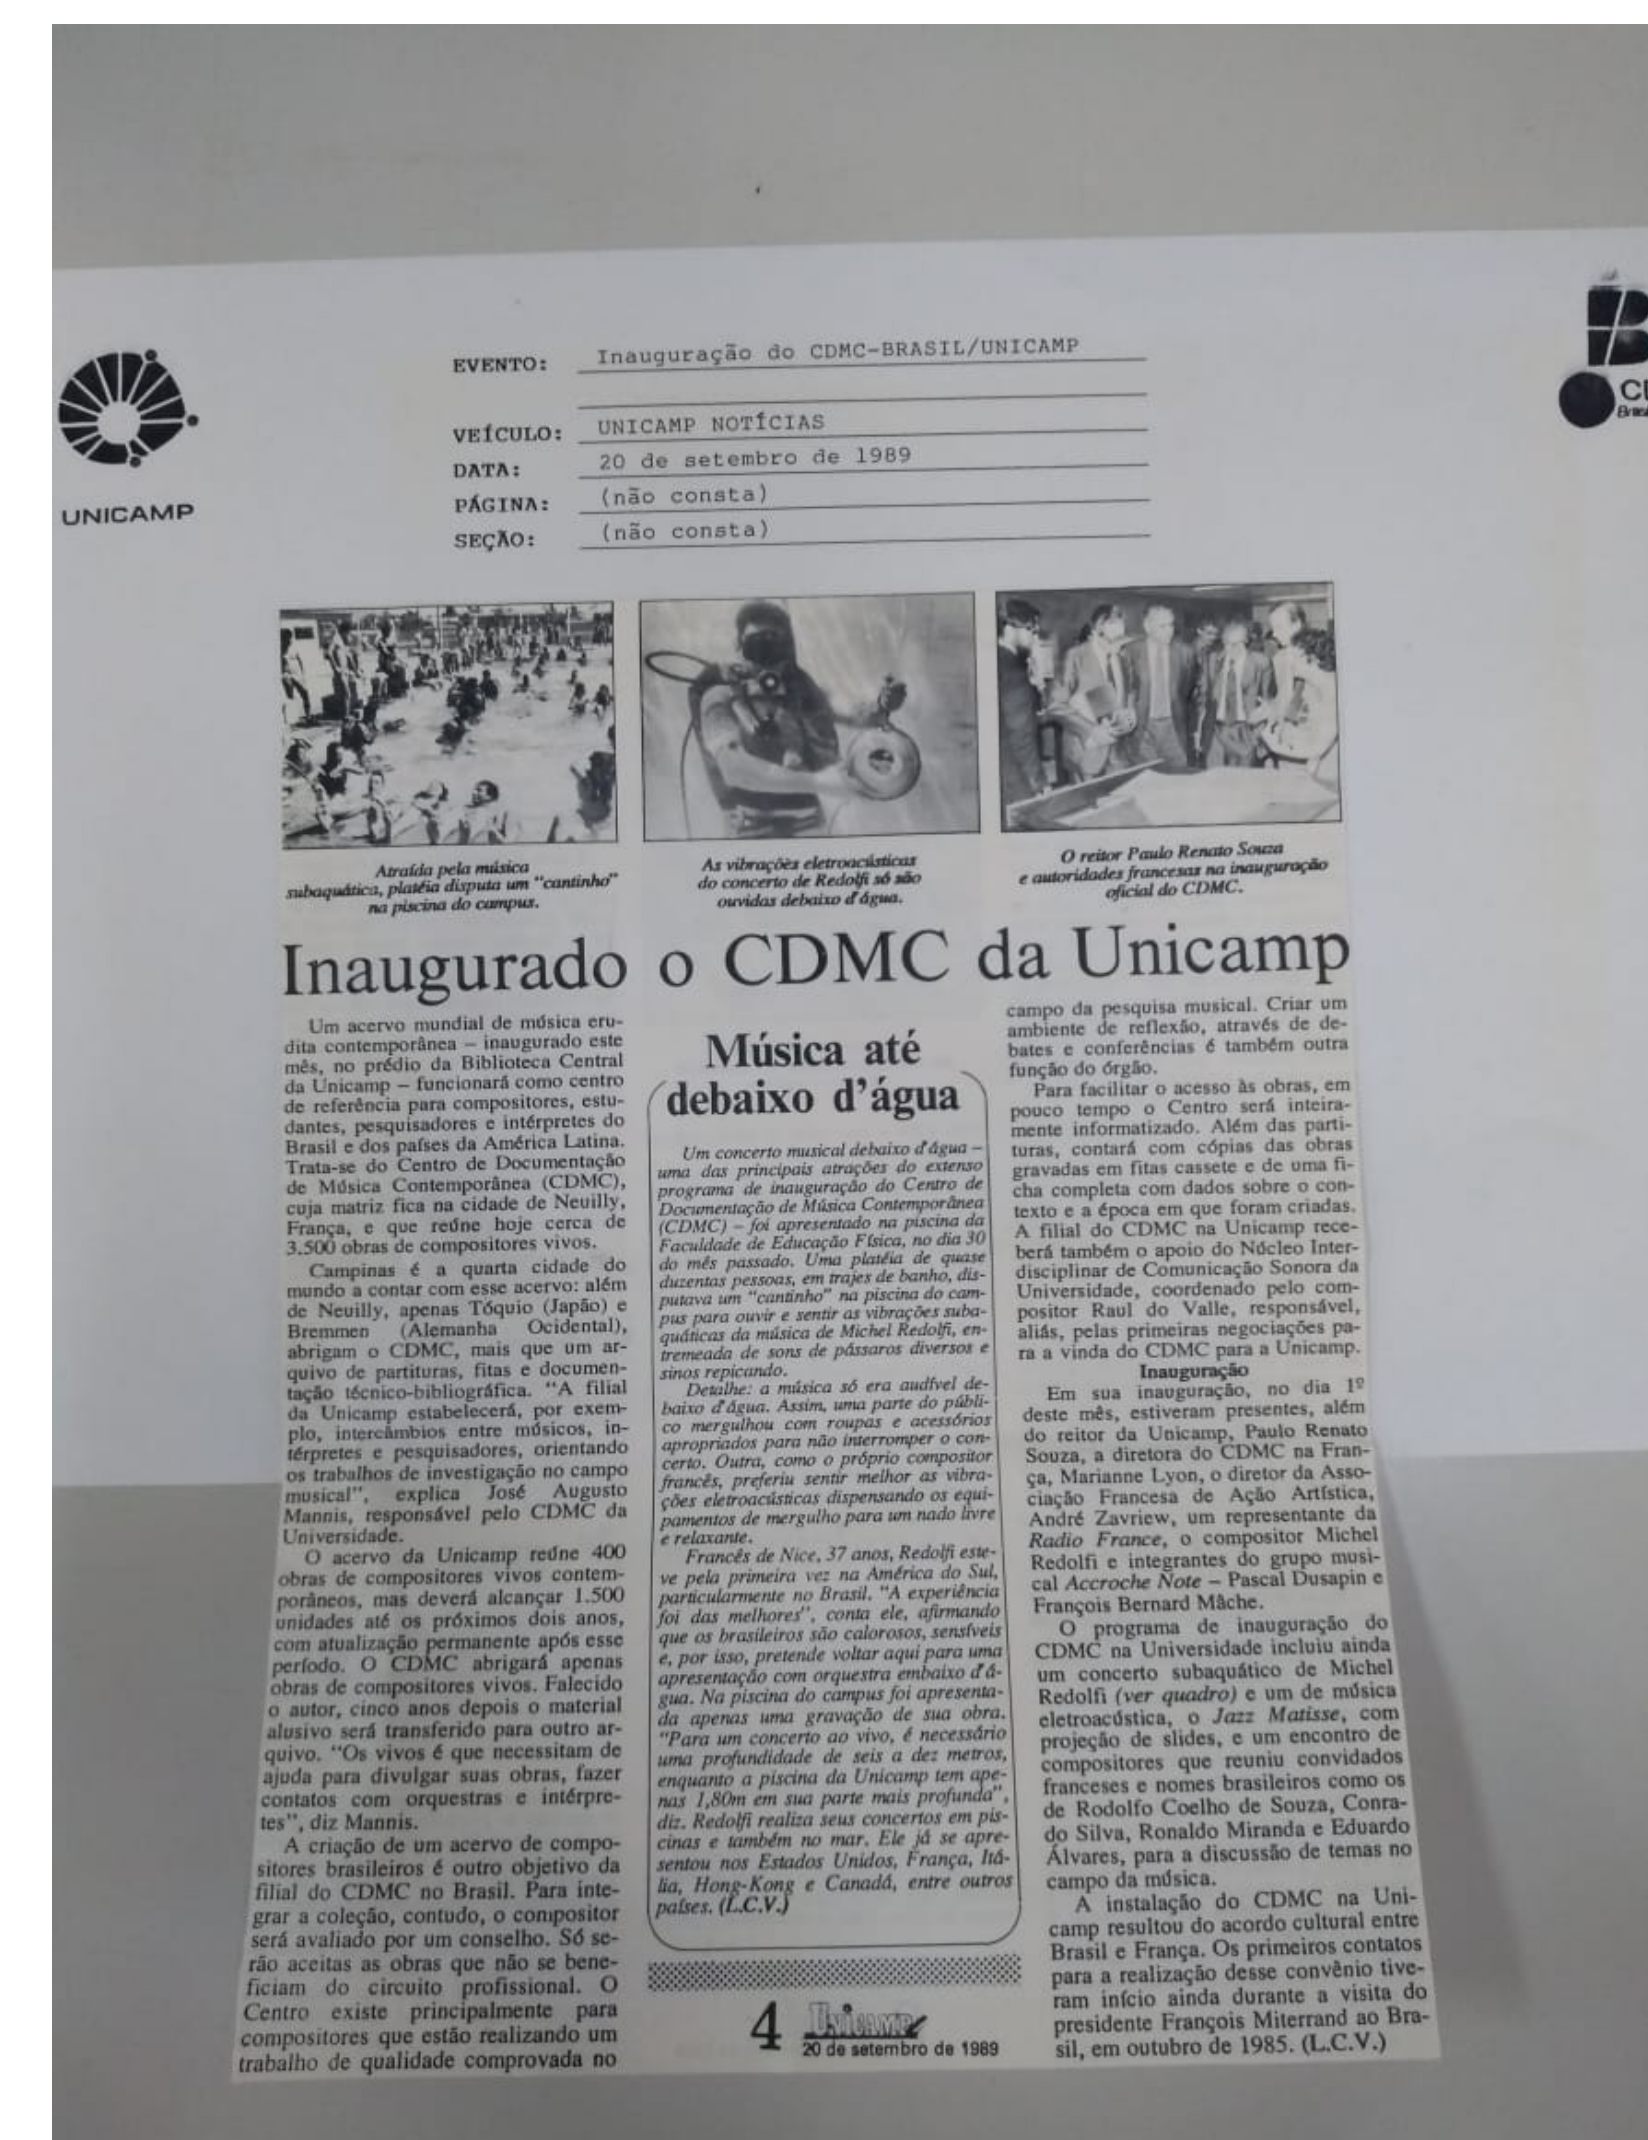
UNICAMP

EVENTO: Inauguração do CDMC-BRASIL/UNICAMP

VEÍCULO: UNICAMP NOTÍCIAS
DATA: 20 de setembro de 1989
PÁGINA: (não consta)
SEÇÃO: (não consta)

Atraída pela música subaquática, platéia disputa um "cantinho" na piscina do campus.

As vibrações eletroacústicas do concerto de Redolfi só são ouvidas debaixo d'água.

O reitor Paulo Renato Souza e autoridades francesas na inauguração oficial do CDMC.

Inaugurado o CDMC da Unicamp

Um acervo mundial de música erudita contemporânea – inaugurado este mês, no prédio da Biblioteca Central da Unicamp – funcionará como centro de referência para compositores, estudantes, pesquisadores e intérpretes do Brasil e dos países da América Latina. Trata-se do Centro de Documentação de Música Contemporânea (CDMC), cuja matriz fica na cidade de Neuilly, França, e que reúne hoje cerca de 3.500 obras de compositores vivos.

Campinas é a quarta cidade do mundo a contar com esse acervo: além de Neuilly, apenas Tóquio (Japão) e Bremmen (Alemanha Ocidental), abrigam o CDMC, mais que um arquivo de partituras, fitas e documentação técnico-bibliográfica. "A filial da Unicamp estabelecerá, por exemplo, intercâmbios entre músicos, intérpretes e pesquisadores, orientando os trabalhos de investigação no campo musical", explica José Augusto Mannis, responsável pelo CDMC da Universidade.

O acervo da Unicamp reúne 400 obras de compositores vivos contemporâneos, mas deverá alcançar 1.500 unidades até os próximos dois anos, com atualização permanente após esse período. O CDMC abrigará apenas obras de compositores vivos. Falecido o autor, cinco anos depois o material alusivo será transferido para outro arquivo. "Os vivos é que necessitam de ajuda para divulgar suas obras, fazer contatos com orquestras e intérpretes", diz Mannis.

A criação de um acervo de compositores brasileiros é outro objetivo da filial do CDMC no Brasil. Para integrar a coleção, contudo, o compositor será avaliado por um conselho. Só serão aceitas as obras que não se beneficiam do circuito profissional. O Centro existe principalmente para compositores que estão realizando um trabalho de qualidade comprovada no

Música até debaixo d'água

Um concerto musical debaixo d'água – uma das principais atrações do extenso programa de inauguração do Centro de Documentação de Música Contemporânea (CDMC) – foi apresentado na piscina da Faculdade de Educação Física, no dia 30 do mês passado. Uma platéia de quase duzentas pessoas, em trajes de banho, disputava um "cantinho" na piscina do campus para ouvir e sentir as vibrações subaquáticas da música de Michel Redolfi, entremeada de sons de pássaros diversos e sinos repicando.

Detalhe: a música só era audível debaixo d'água. Assim, uma parte do público mergulhou com roupas e acessórios apropriados para não interromper o concerto. Outra, como o próprio compositor francês, preferiu sentir melhor as vibrações eletroacústicas dispensando os equipamentos de mergulho para um nado livre e relaxante.

Francês de Nice, 37 anos, Redolfi esteve pela primeira vez na América do Sul, particularmente no Brasil. "A experiência foi das melhores", conta ele, afirmando que os brasileiros são calorosos, sensíveis e, por isso, pretende voltar aqui para uma apresentação com orquestra embaixo d'água. Na piscina do campus foi apresentada apenas uma gravação de sua obra. "Para um concerto ao vivo, é necessário uma profundidade de seis a dez metros, enquanto a piscina da Unicamp tem apenas 1,80m em sua parte mais profunda", diz. Redolfi realiza seus concertos em piscinas e também no mar. Ele já se apresentou nos Estados Unidos, França, Itália, Hong-Kong e Canadá, entre outros países. (L.C.V.)

campo da pesquisa musical. Criar um ambiente de reflexão, através de debates e conferências é também outra função do órgão.

Para facilitar o acesso às obras, em pouco tempo o Centro será inteiramente informatizado. Além das partituras, contará com cópias das obras gravadas em fitas cassete e de uma ficha completa com dados sobre o contexto e a época em que foram criadas. A filial do CDMC na Unicamp receberá também o apoio do Núcleo Interdisciplinar de Comunicação Sonora da Universidade, coordenado pelo compositor Raul do Valle, responsável, aliás, pelas primeiras negociações para a vinda do CDMC para a Unicamp.

Inauguração

Em sua inauguração, no dia 1º deste mês, estiveram presentes, além do reitor da Unicamp, Paulo Renato Souza, a diretora do CDMC na França, Marianne Lyon, o diretor da Associação Francesa de Ação Artística, André Zavriew, um representante da Radio France, o compositor Michel Redolfi e integrantes do grupo musical Accroche Note – Pascal Dusapin e François Bernard Mâche.

O programa de inauguração do CDMC na Universidade incluiu ainda um concerto subaquático de Michel Redolfi (ver quadro) e um de música eletroacústica, o Jazz Matisse, com projeção de slides, e um encontro de compositores que reuniu convidados franceses e nomes brasileiros como os de Rodolfo Coelho de Souza, Conrado Silva, Ronaldo Miranda e Eduardo Álvares, para a discussão de temas no campo da música.

A instalação do CDMC na Unicamp resultou do acordo cultural entre Brasil e França. Os primeiros contatos para a realização desse convênio tiveram início ainda durante a visita do presidente François Miterrand ao Brasil, em outubro de 1985. (L.C.V.)

4 Unicamp 20 de setembro de 1989